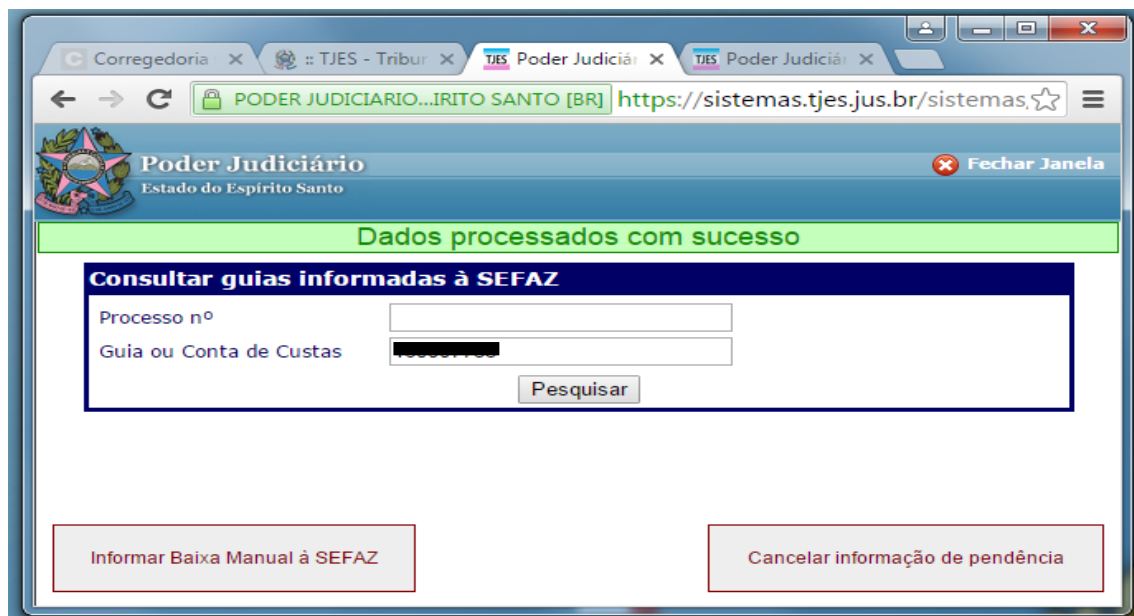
Corregedoria ×
:: TJES - Tribur ×
TJES Poder Judiciá ×
TJES Poder Judiciá ×

PODER JUDICIARIO...IRITO SANTO [BR] https://sistemas.tjes.jus.br/sistemas,

Poder Judiciário
Estado do Espírito Santo

Fechar Janela

Dados processados com sucesso

Consultar guias informadas à SEFAZ

Processo nº

Guia ou Conta de Custas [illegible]

Pesquisar

Informar Baixa Manual à SEFAZ

Cancelar informação de pendência